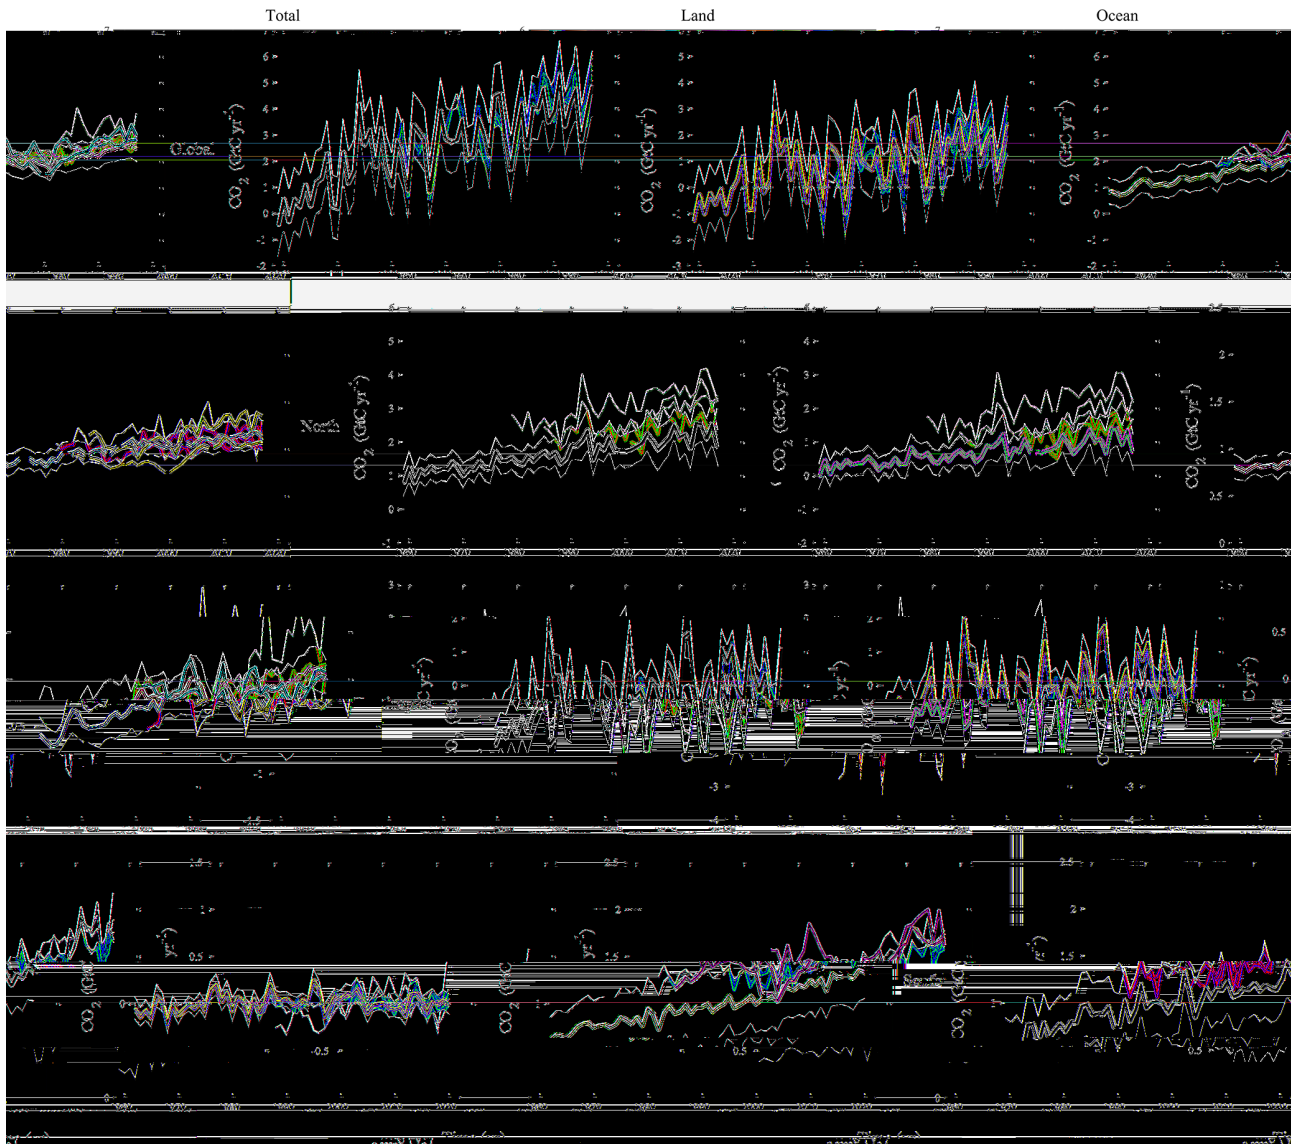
Total

Land

Ocean

Global

$CO_2$ (GtC yr$^{-1}$)

$CO_2$ (GtC yr$^{-1}$)

$CO_2$ (GtC yr$^{-1}$)

North

$CO_2$ (GtC yr$^{-1}$)

$CO_2$ (GtC yr$^{-1}$)

$CO_2$ (GtC yr$^{-1}$)

6
5
4
3
2
1
0
-1
-2

5
4
3
2
1
0
-1

2
1.5
1
0.5
0

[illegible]